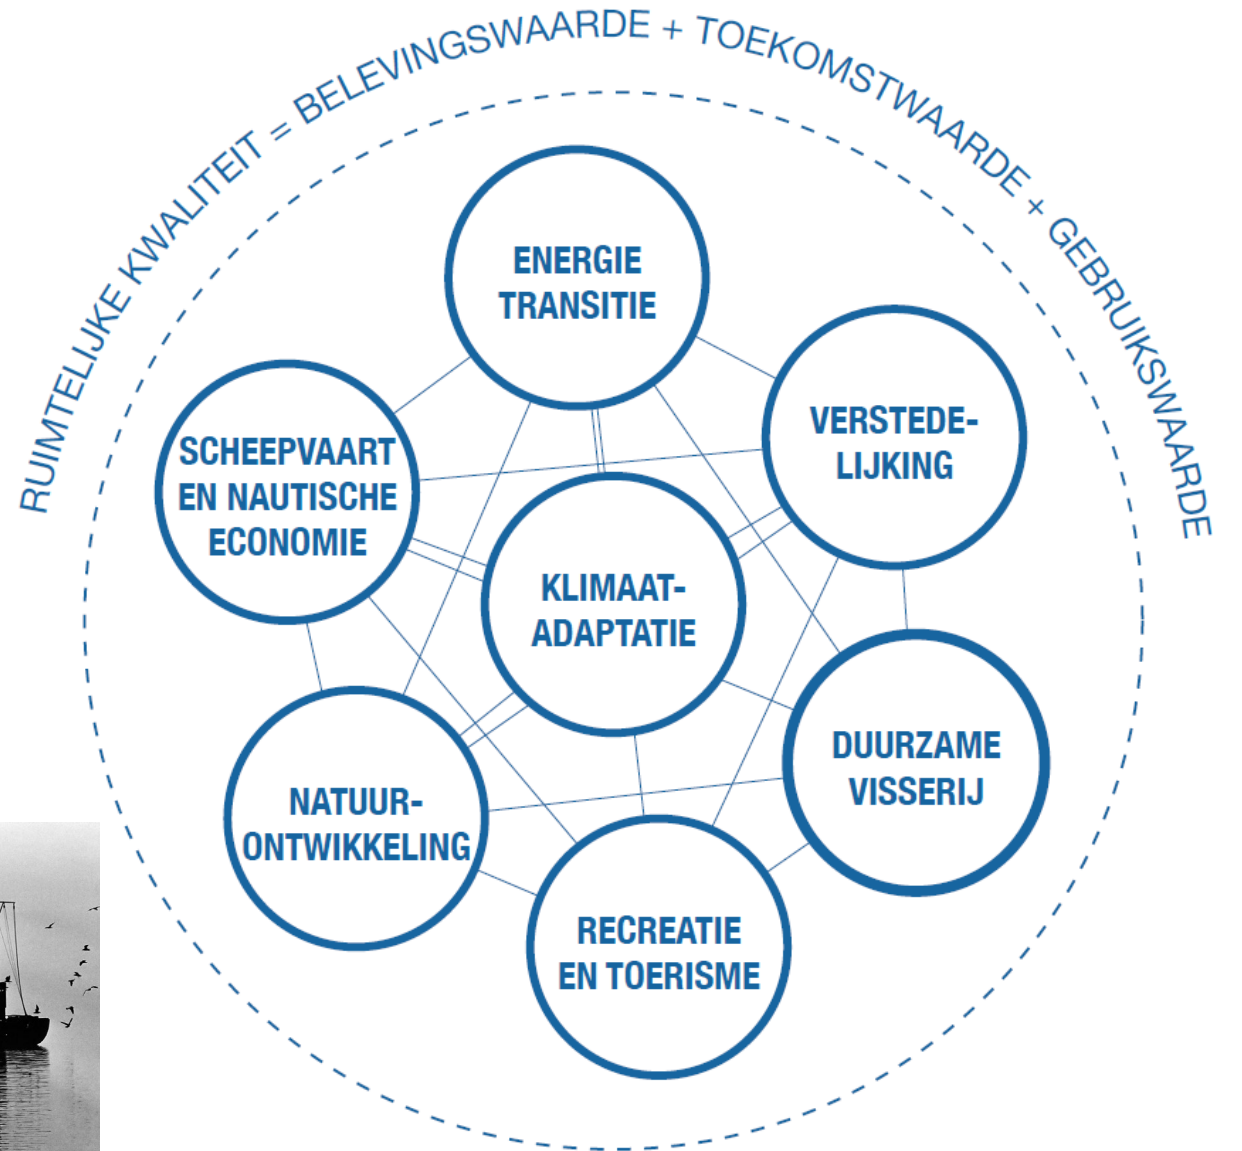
RUIMTELIJKE KWALITEIT = BELEVINGSWAARDE + TOEKOMSTWAARDE + GEBRUIKSWAARDE

ENERGIE TRANSITIE

VERSTEDE-LIJKING

SCHEEPVAART EN NAUTISCHE ECONOMIE

KLIMAAT-ADAPTATIE

DUURZAME VISSERIJ

NATUUR-ONTWIKKELING

RECREATIE EN TOERISME